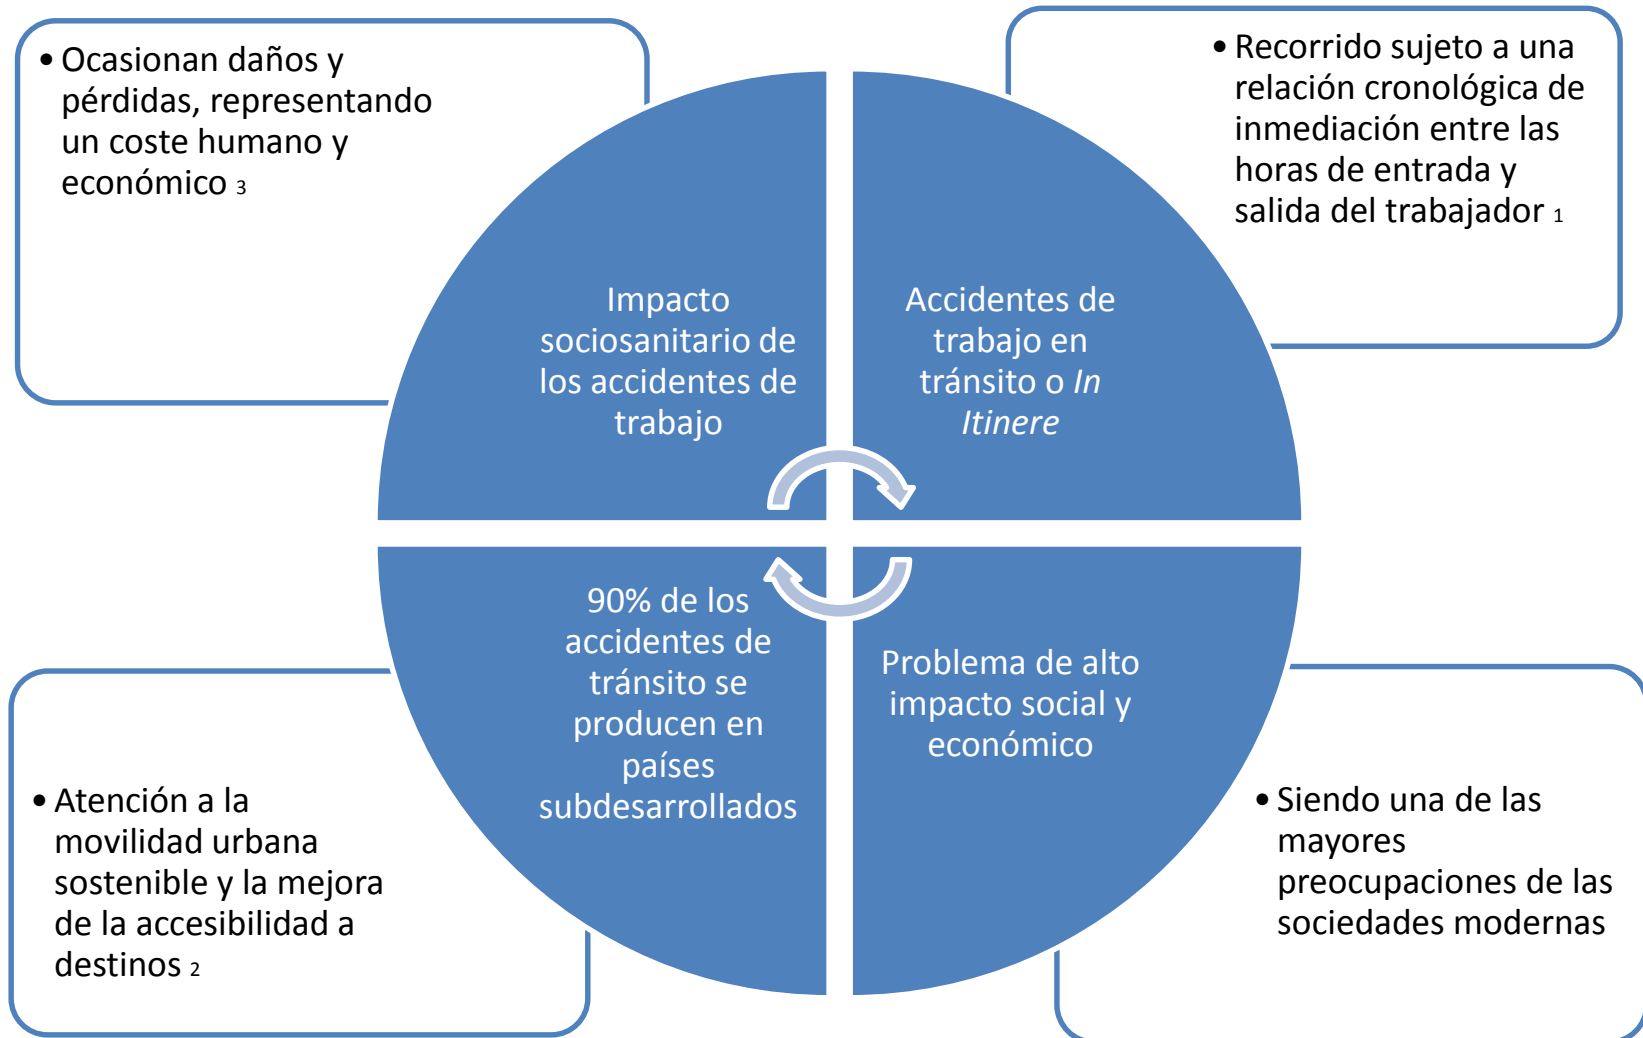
• Ocasionan daños y pérdidas, representando un coste humano y económico 3

• Recorrido sujeto a una relación cronológica de inmediación entre las horas de entrada y salida del trabajador 1

Impacto sociosanitario de los accidentes de trabajo

Accidentes de trabajo en tránsito o *In Itinere*

90% de los accidentes de tránsito se producen en países subdesarrollados

Problema de alto impacto social y económico

• Atención a la movilidad urbana sostenible y la mejora de la accesibilidad a destinos 2

• Siendo una de las mayores preocupaciones de las sociedades modernas